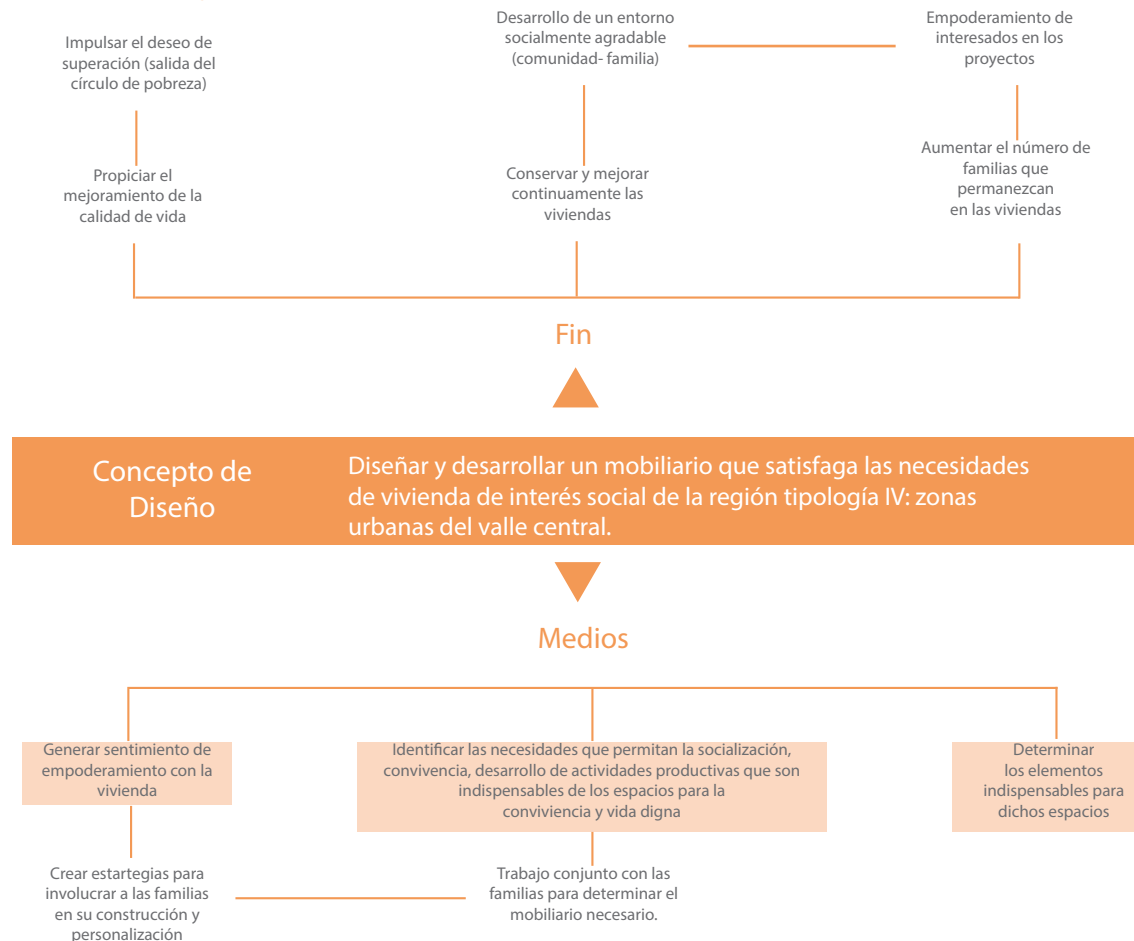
Impulsar el deseo de superación (salida del círculo de pobreza)

Propiciar el mejoramiento de la calidad de vida

Desarrollo de un entorno socialmente agradable (comunidad- familia)

Conservar y mejorar continuamente las viviendas

Empoderamiento de interesados en los proyectos

Aumentar el número de familias que permanezcan en las viviendas

Fin

Concepto de Diseño

Diseñar y desarrollar un mobiliario que satisfaga las necesidades de vivienda de interés social de la región tipología IV: zonas urbanas del valle central.

Medios

Generar sentimiento de empoderamiento con la vivienda

Crear estartegias para involucrar a las familias en su construcción y personalización

Identificar las necesidades que permitan la socialización, convivencia, desarrollo de actividades productivas que son indispensables de los espacios para la conviviencia y vida digna

Trabajo conjunto con las familias para determinar el mobiliario necesario.

Determinar los elementos indispensables para dichos espacios